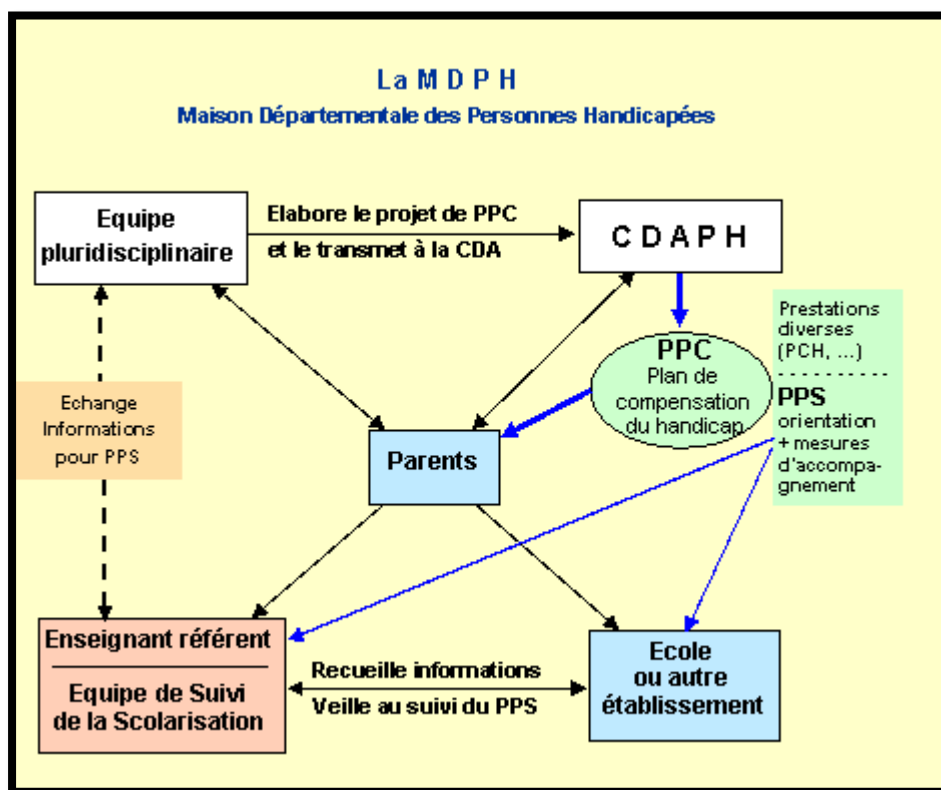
La M D P H

Maison Départementale des Personnes Handicapées

Equipe pluridisciplinaire

Elabore le projet de PPC

et le transmet à la CDA

C D A P H

Prestations diverses (PCH, ...)

PPC
Plan de compensation du handicap

PPS
orientation + mesures d'accompagnement

Echange Informations pour PPS

Parents

Enseignant référent

Equipe de Suivi de la Scolarisation

Recueille informations

Veille au suivi du PPS

Ecole ou autre établissement